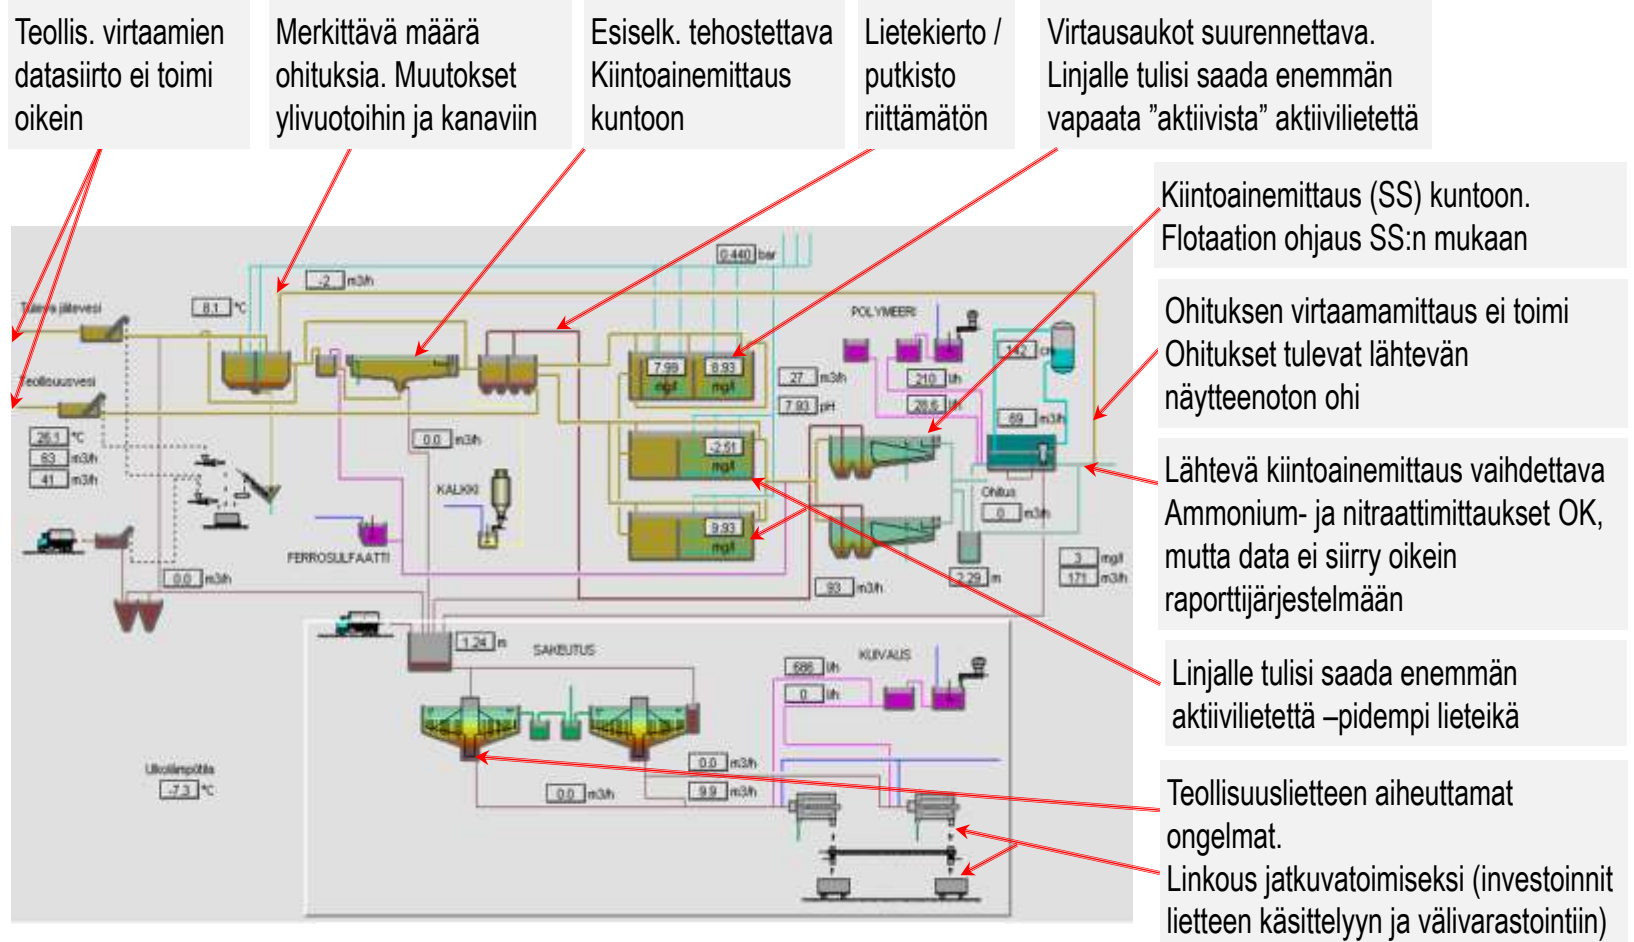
Teollis. virtaamien datasiirto ei toimi oikein

Merkittävä määrä ohituksia. Muutokset ylivuotoihin ja kanaviin

Esiselk. tehostettava Kiintoainemittaus kuntoon

Lietekierto / putkisto riittämätön

Virtausaukot suurennettava. Linjalle tulisi saada enemmän vapaata "aktiivista" aktiivilietettä

Kiintoainemittaus (SS) kuntoon. Flotaation ohjaus SS:n mukaan

Ohituksen virtaamamittaus ei toimi Ohitukset tulevat lähtevän näytteenoton ohi

Lähtevä kiintoainemittaus vaihdettava Ammonium- ja nitraattimittaukset OK, mutta data ei siirry oikein raporttijärjestelmään

Linjalle tulisi saada enemmän aktiivilietettä –pidempi lieteikä

Teollisuuslietteen aiheuttamat ongelmat.
Linkous jatkuvatoimiseksi (investoinnit lietteen käsittelyyn ja välivarastointiin)

-2 m3/h
0.440 bar
8.1 °C
Tuleva jätevesi
Teollisuusvesi
POLYMEERI
7.98 mg/l
8.93 mg/l
27 m3/h
7.93 pH
210 l/h
28.6 l/h
142 cm
69 m3/h
26.1 °C
83 m3/h
41 m3/h
0.0 m3/h
KALKKI
-2.51 mg/l
9.93 mg/l
Ohitus
0 m3/h
FERROSULFAATTI
2.29 m
3 mg/l
171 m3/h
0.0 m3/h
93 m3/h
1.24 m
SAKEUTUS
KUIVAUS
686 l/h
0 l/h
Ulkolämpötila
-7.3 °C
0.0 m3/h
0.0 m3/h
9.9 m3/h